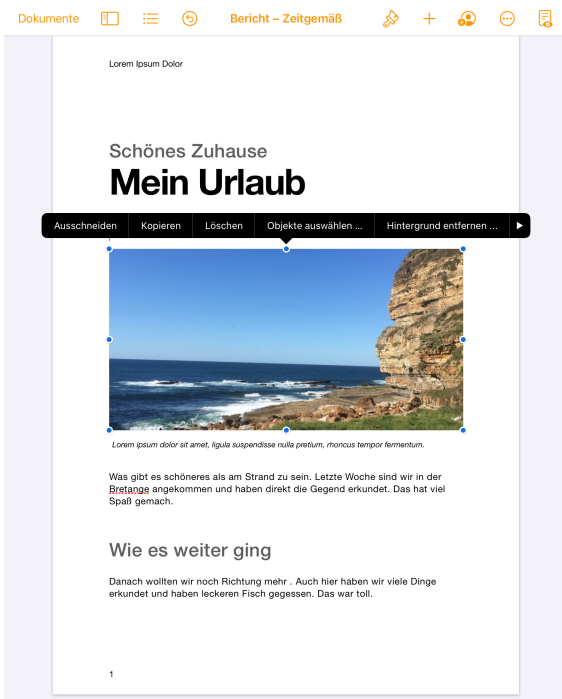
Dokumente

Bericht – Zeitgemäß

Lorem Ipsum Dolor

Schönes Zuhause

Mein Urlaub

Ausschneiden | Kopieren | Löschen | Objekte auswählen ... | Hintergrund entfernen ...

Lorem ipsum dolor sit amet, ligula suspendisse nulla pretium, rhoncus tempor fermentum.

Was gibt es schöneres als am Strand zu sein. Letzte Woche sind wir in der Bretange angekommen und haben direkt die Gegend erkundet. Das hat viel Spaß gemach.

Wie es weiter ging

Danach wollten wir noch Richtung mehr . Auch hier haben wir viele Dinge erkundet und haben leckeren Fisch gegessen. Das war toll.

1